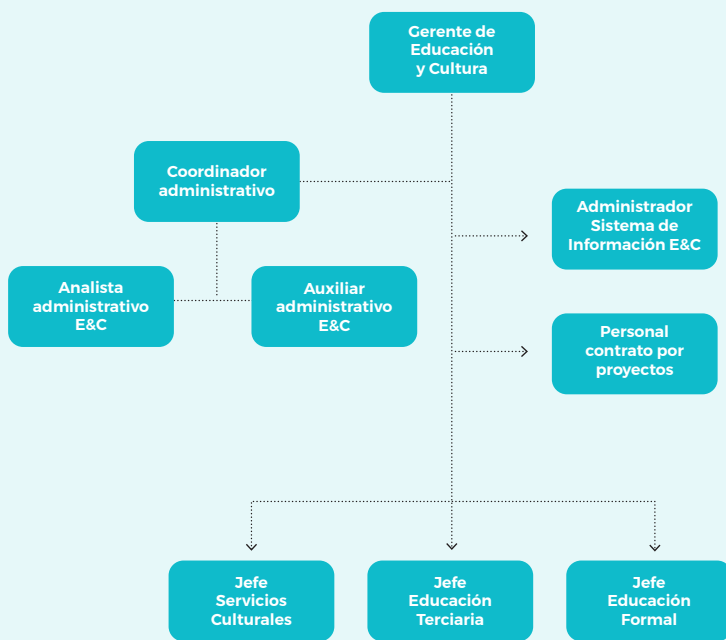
Gerente de Educación y Cultura

Coordinador administrativo

Administrador Sistema de Información E&C

Analista administrativo E&C

Auxiliar administrativo E&C

Personal contrato por proyectos

Jefe Servicios Culturales

Jefe Educación Terciaria

Jefe Educación Formal